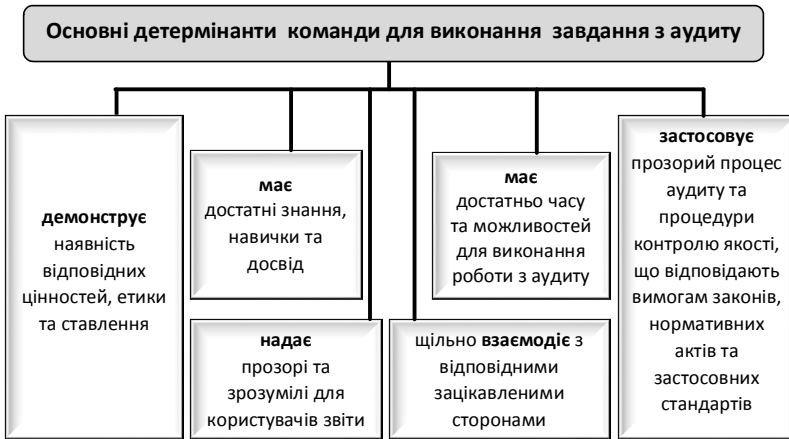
Основні детермінанти команди для виконання завдання з аудиту

**демонструє** наявність відповідних цінностей, етики та ставлення

**має** достатні знання, навички та досвід

**надає** прозорі та зрозумілі для користувачів звіти

**має** достатньо часу та можливостей для виконання роботи з аудиту

щільно **взаємодіє** з відповідними зацікавленими сторонами

**застосовує** прозорий процес аудиту та процедури контролю якості, що відповідають вимогам законів, нормативних актів та застосовних стандартів